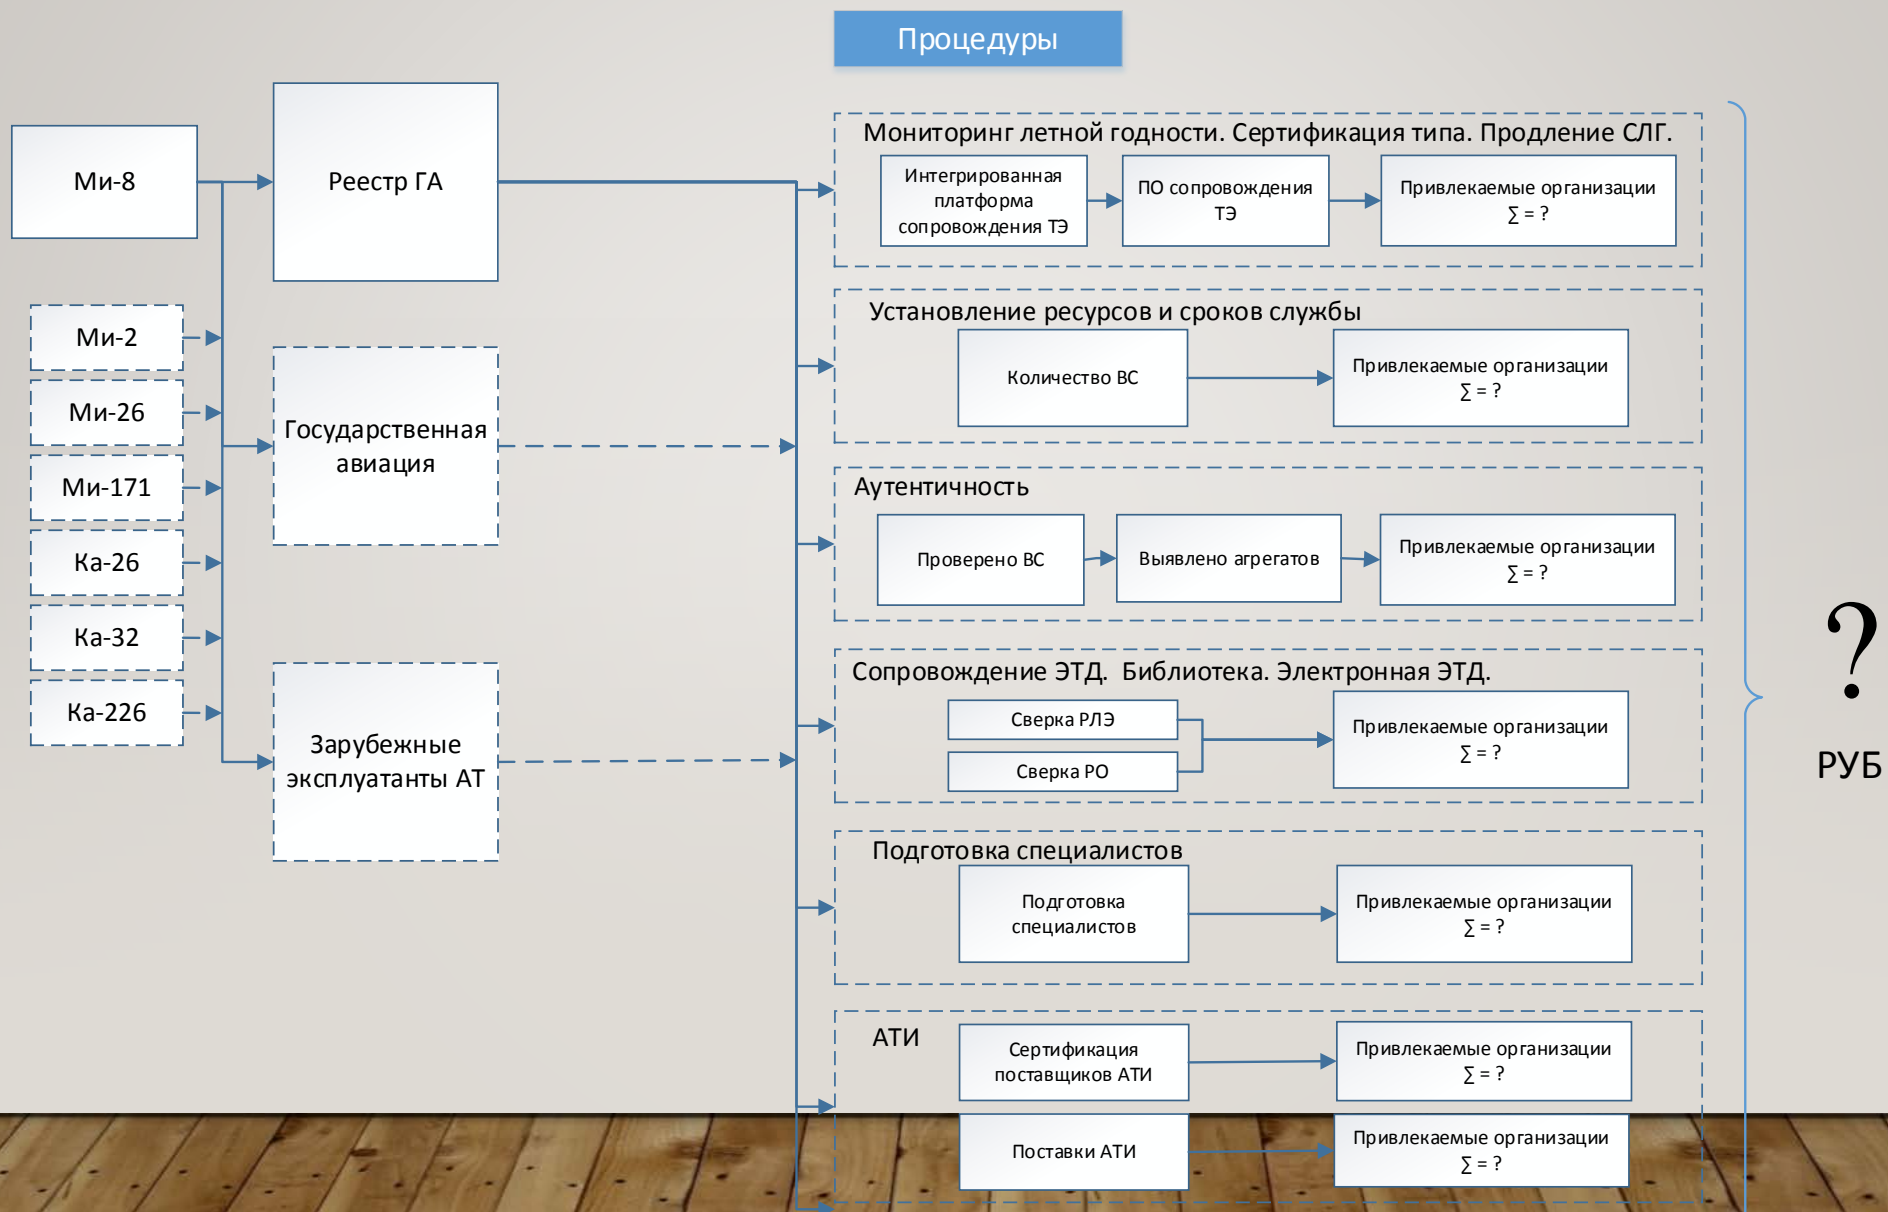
Процедуры

Ми-8

Реестр ГА

Ми-2

Ми-26

Ми-171

Ка-26

Ка-32

Ка-226

Государственная авиация

Зарубежные эксплуатанты АТ

Мониторинг летной годности. Сертификация типа. Продление СЛГ.

Интегрированная платформа сопровождения ТЭ

ПО сопровождения ТЭ

Привлекаемые организации $\sum = ?$

Установление ресурсов и сроков службы

Количество ВС

Привлекаемые организации $\sum = ?$

Аутентичность

Проверено ВС

Выявлено агрегатов

Привлекаемые организации $\sum = ?$

Сопровождение ЭТД. Библиотека. Электронная ЭТД.

Сверка РЛЭ

Сверка РО

Привлекаемые организации $\sum = ?$

Подготовка специалистов

Подготовка специалистов

Привлекаемые организации $\sum = ?$

АТИ

Сертификация поставщиков АТИ

Привлекаемые организации $\sum = ?$

Поставки АТИ

Привлекаемые организации $\sum = ?$

?

РУБ